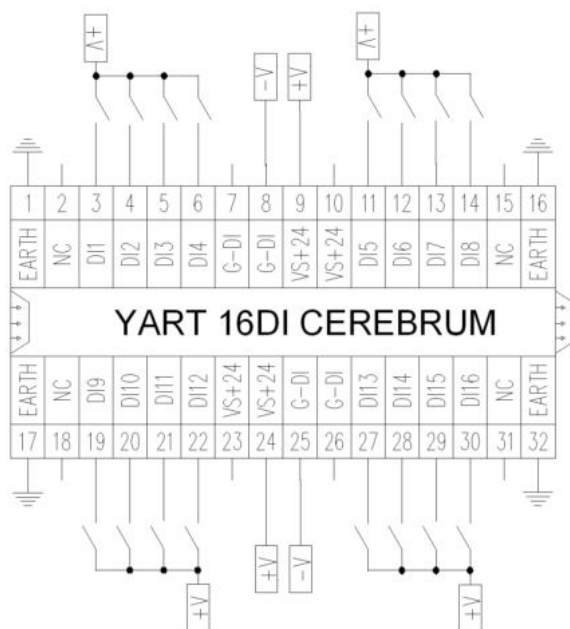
+V
-V
+V
+V

| 1 | 2 | 3 | 4 | 5 | 6 | 7 | 8 | 9 | 10 | 11 | 12 | 13 | 14 | 15 | 16 |
|---|---|---|---|---|---|---|---|---|---|---|---|---|---|---|---|
| EARTH | NC | DI1 | DI2 | DI3 | DI4 | G-DI | G-DI | VS+24 | VS+24 | DI5 | DI6 | DI7 | DI8 | NC | EARTH |

YART 16DI CEREBRUM

| EARTH | NC | DI9 | DI10 | DI11 | DI12 | VS+24 | VS+24 | G-DI | G-DI | DI13 | DI14 | DI15 | DI16 | NC | EARTH |
|---|---|---|---|---|---|---|---|---|---|---|---|---|---|---|---|
| 17 | 18 | 19 | 20 | 21 | 22 | 23 | 24 | 25 | 26 | 27 | 28 | 29 | 30 | 31 | 32 |

+V
-V
+V
+V